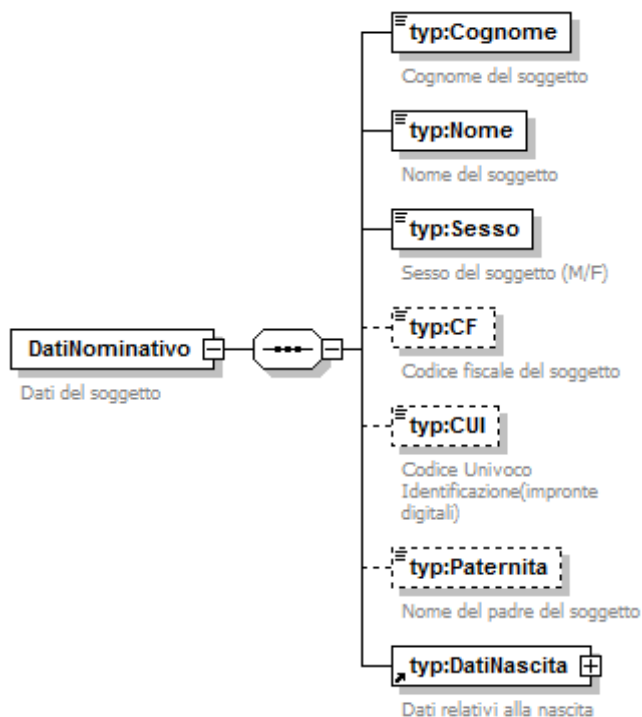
DatiNominativo

Dati del soggetto

typ:Cognome

Cognome del soggetto

typ:Nome

Nome del soggetto

typ:Sesso

Sesso del soggetto (M/F)

typ:CF

Codice fiscale del soggetto

typ:CUI

Codice Univoco Identificazione(impronte digitali)

typ:Paternita

Nome del padre del soggetto

typ:DatiNascita

Dati relativi alla nascita